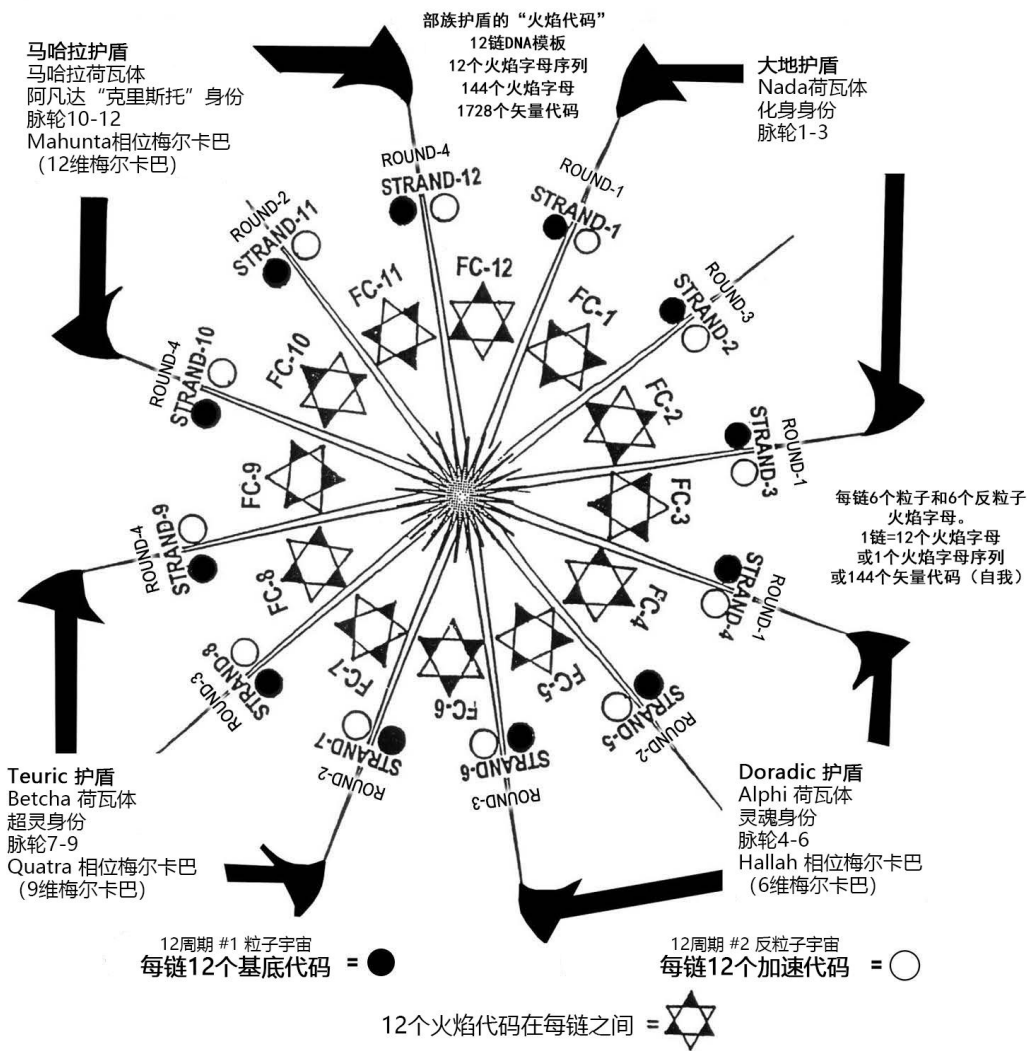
部族护盾的“火焰代码”
12链DNA模板
12个火焰字母序列
144个火焰字母
1728个矢量代码

马哈拉护盾
马哈拉荷瓦体
阿凡达“克里斯托”身份
脉轮10-12
Mahunta相位梅尔卡巴
（12维梅尔卡巴）

大地护盾
Nada荷瓦体
化身身份
脉轮1-3

ROUND-4
STRAND-12
ROUND-1
STRAND-1
ROUND-2
STRAND-11
FC-12
FC-11
FC-1
ROUND-3
STRAND-2
ROUND-4
STRAND-10
FC-10
FC-2
STRAND-3
ROUND-1
FC-9
FC-3
每链6个粒子和6个反粒子火焰字母。
1链=12个火焰字母
或1个火焰字母序列
或144个矢量代码（自我）
ROUND-4
STRAND-9
FC-8
FC-4
STRAND-4
ROUND-1
FC-7
FC-6
FC-5
STRAND-8
ROUND-3
STRAND-7
ROUND-2
STRAND-6
ROUND-3
STRAND-5
ROUND-2

Teuric 护盾
Betcha 荷瓦体
超灵身份
脉轮7-9
Quatra 相位梅尔卡巴
（9维梅尔卡巴）

Doradic 护盾
Alphi 荷瓦体
灵魂身份
脉轮4-6
Hallah 相位梅尔卡巴
（6维梅尔卡巴）

12周期 #1 粒子宇宙
每链12个基底代码 =

12周期 #2 反粒子宇宙
每链12个加速代码 =

12个火焰代码在每链之间 =